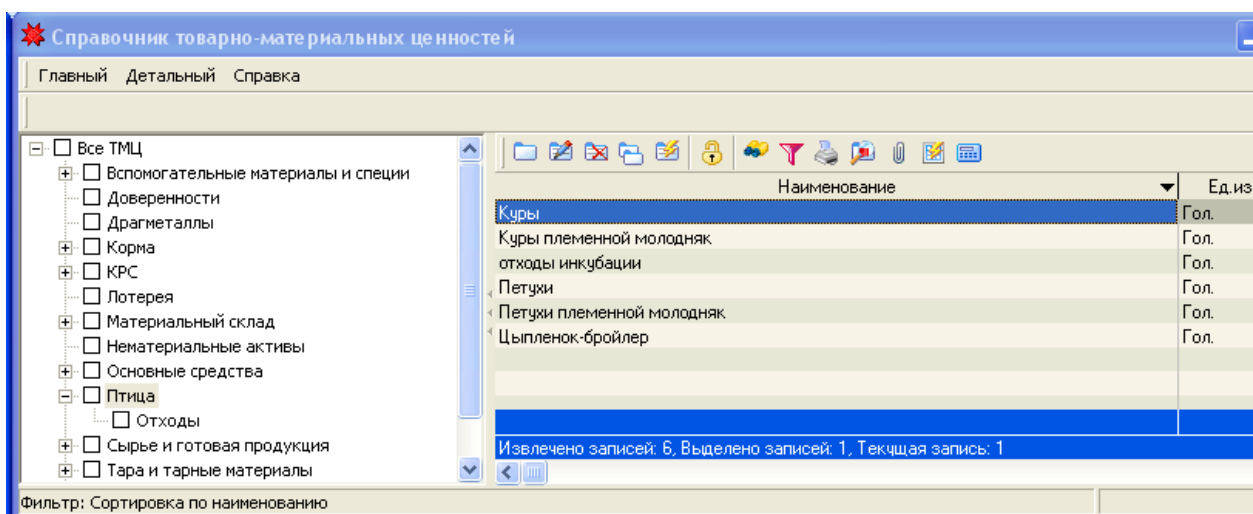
Справочник товарно-материальных ценностей

Главный Детальный Справка

Все ТМЦ
Вспомогательные материалы и специи
Доверенности
Драгметаллы
Корма
КРС
Лотерея
Материальный склад
Нематериальные активы
Основные средства
Птица
Отходы
Сырье и готовая продукция
Тара и тарные материалы

| Наименование | Ед.из |
|---|---|
| Куры | Гол. |
| Куры племенной молодняк | Гол. |
| отходы инкубации | Гол. |
| Петухи | Гол. |
| Петухи племенной молодняк | Гол. |
| Цыпленок-бройлер | Гол. |

Извлечено записей: 6, Выделено записей: 1, Текущая запись: 1

Фильтр: Сортировка по наименованию